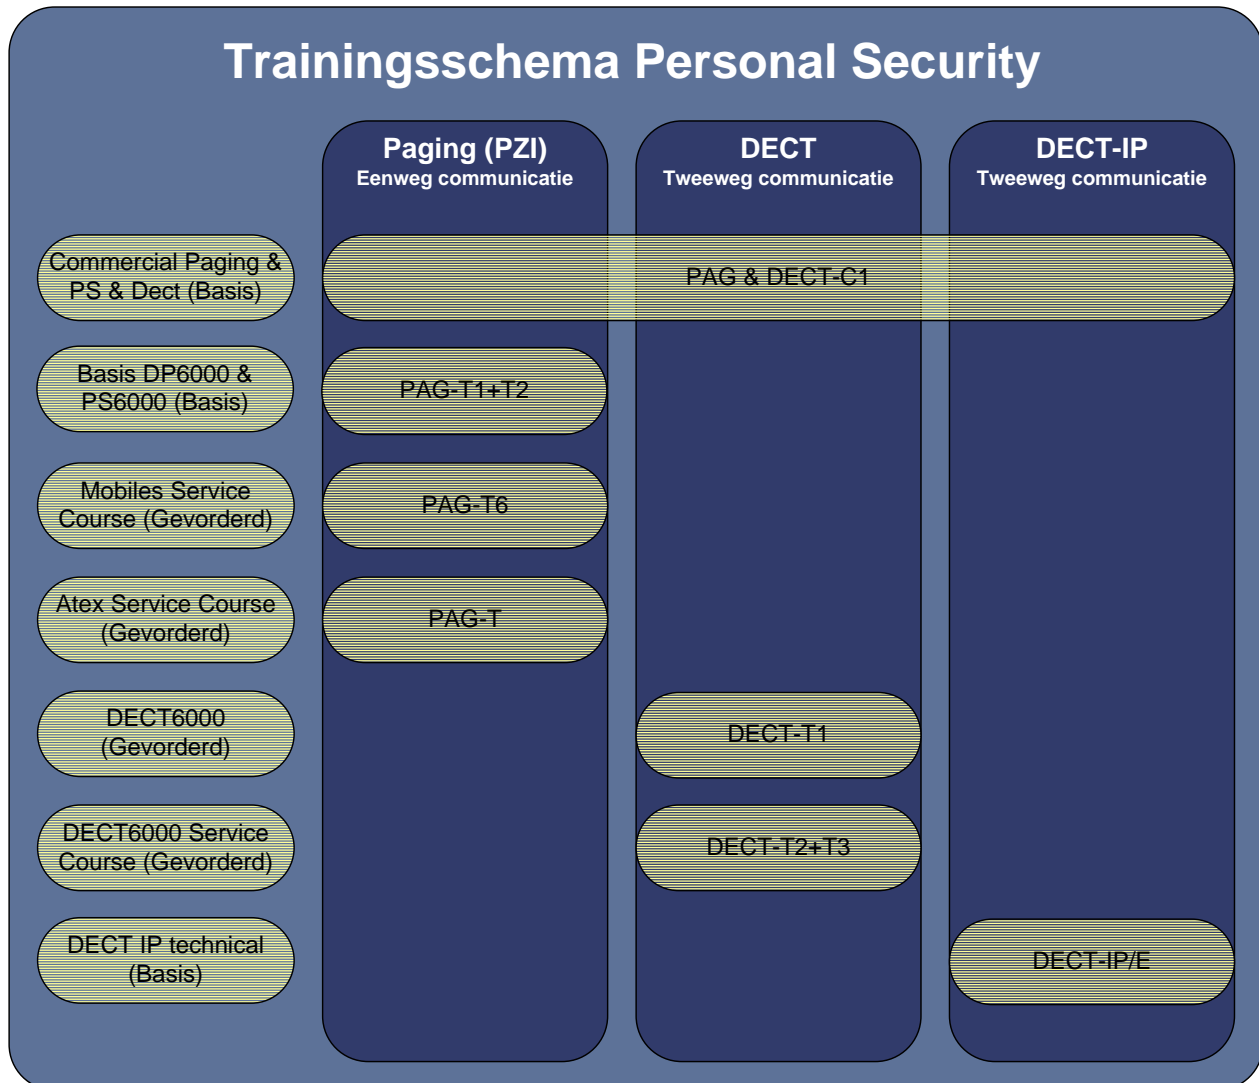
Trainingsschema Personal Security

Paging (PZI)
Eenweg communicatie

DECT
Tweeweg communicatie

DECT-IP
Tweeweg communicatie

Commercial Paging & PS & Dect (Basis)

PAG & DECT-C1

Basis DP6000 & PS6000 (Basis)

PAG-T1+T2

Mobiles Service Course (Gevorderd)

PAG-T6

Atex Service Course (Gevorderd)

PAG-T

DECT6000 (Gevorderd)

DECT-T1

DECT6000 Service Course (Gevorderd)

DECT-T2+T3

DECT IP technical (Basis)

DECT-IP/E